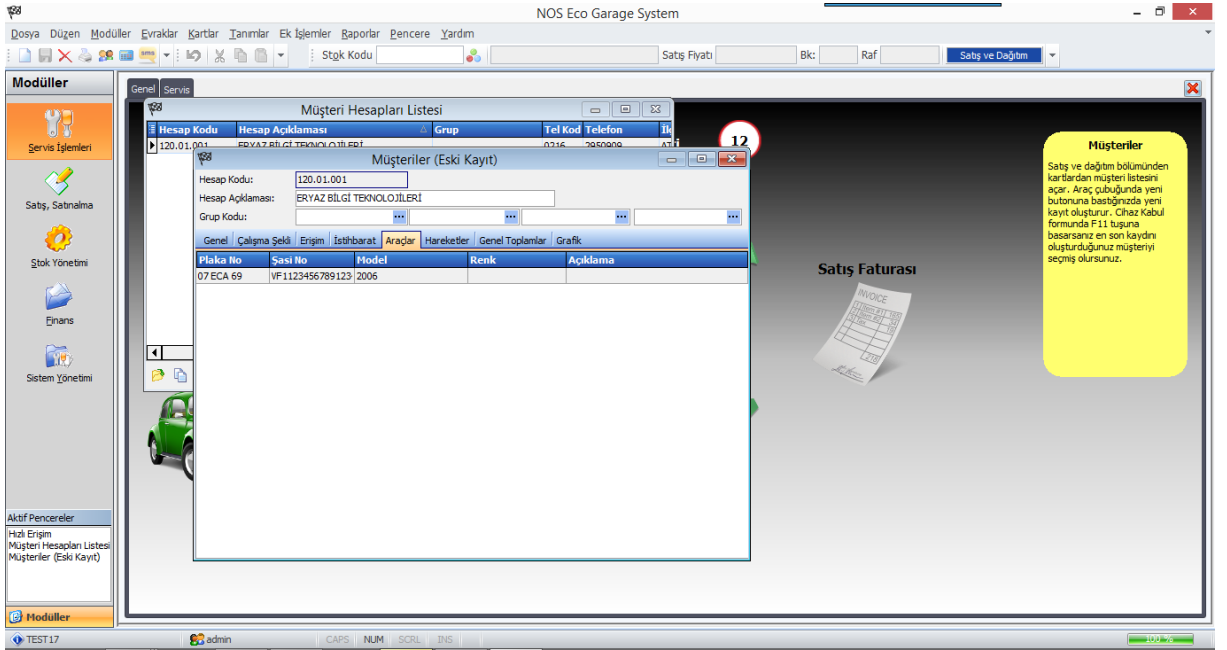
NOS Eco Garage System

Dosya Düzen Modüller Evraklar Kartlar Tanımlar Ek İşlemler Raporlar Pencere Yardım

Stok Kodu
Satış Fiyatı
Bk:
Raf
Satış ve Dağıtım

Modüller
Servis İşlemleri
Satış, Satınalma
Stok Yönetimi
Finans
Sistem Yönetimi

Aktif Pencereler
Hızlı Erişim
Müşteri Hesapları Listesi
Müşteriler (Eski Kayıt)

Modüller

Genel Servis

Müşteri Hesapları Listesi

| Hesap Kodu | Hesap Açıklaması | Grup | Tel Kod | Telefon | İl |
|---|---|---|---|---|---|
| 120.01.001 | ERYAZ BİLGİ TEKNOLOJİLERİ | | 0216 | 2950909 | ATA |

12

Müşteriler (Eski Kayıt)

Hesap Kodu: 120.01.001
Hesap Açıklaması: ERYAZ BİLGİ TEKNOLOJİLERİ
Grup Kodu:

Genel Çalışma Şekli Erişim İstihbarat Araçlar Hareketler Genel Toplamlar Grafik

| Plaka No | Şasi No | Model | Renk | Açıklama |
|---|---|---|---|---|
| 07 ECA 69 | VF1123456789123 | 2006 | | |

Satış Faturası

INVOICE

Müşteriler

Satış ve dağıtım bölümünden kartlardan müşteri listesini açar. Araç çubuğunda yeni butonuna bastığınızda yeni kayıt oluşturur. Cihaz Kabul formunda F11 tuşuna basarsanız en son kaydını oluşturduğunuz müşteriyi seçmiş olursunuz.

TEST17 admin CAPS NUM SCRL INS 100 %